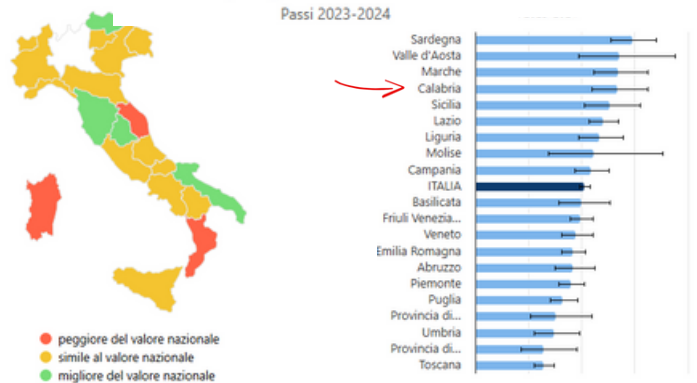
Passi 2023-2024

Sardegna
Valle d'Aosta
Marche
Calabria
Sicilia
Lazio
Liguria
Molise
Campania
ITALIA
Basilicata
Friuli Venezia...
Veneto
Emilia Romagna
Abruzzo
Piemonte
Puglia
Provincia di...
Umbria
Provincia di...
Toscana

peggiore del valore nazionale
simile al valore nazionale
migliore del valore nazionale